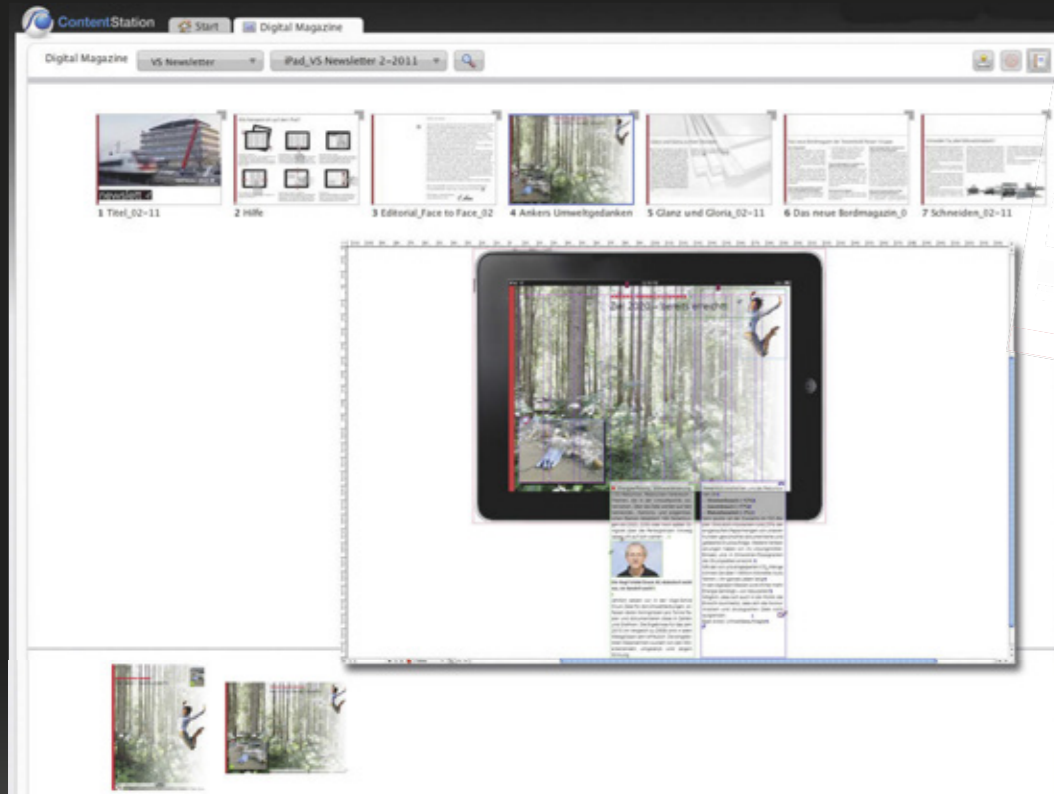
ContentStation
Start
Digital Magazine

Digital Magazine
VS Newsletter
iPad_VS Newsletter 2-2011

newslett

1 Titel_02-11
2 Hilfe
3 Editorial_Face to Face_02
4 Ankers Umweltgedanken
5 Glanz und Gloria_02-11
6 Das neue Bordmagazin_0
7 Schneiden_02-11

Der 22:00 Bereits erreicht